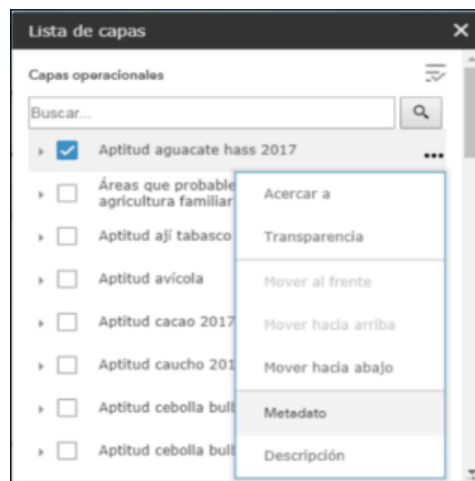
Lista de capas ✕

Capas operacionales

Buscar...

Aptitud aguacate hass 2017 ...

Áreas que probable agricultura familiar

Aptitud ají tabasco

Aptitud avícola

Aptitud cacao 2017

Aptitud caucho 201

Aptitud cebolla bulb

Aptitud cebolla bulb

Acercar a

Transparencia

Mover al frente

Mover hacia arriba

Mover hacia abajo

Metadato

Descripción